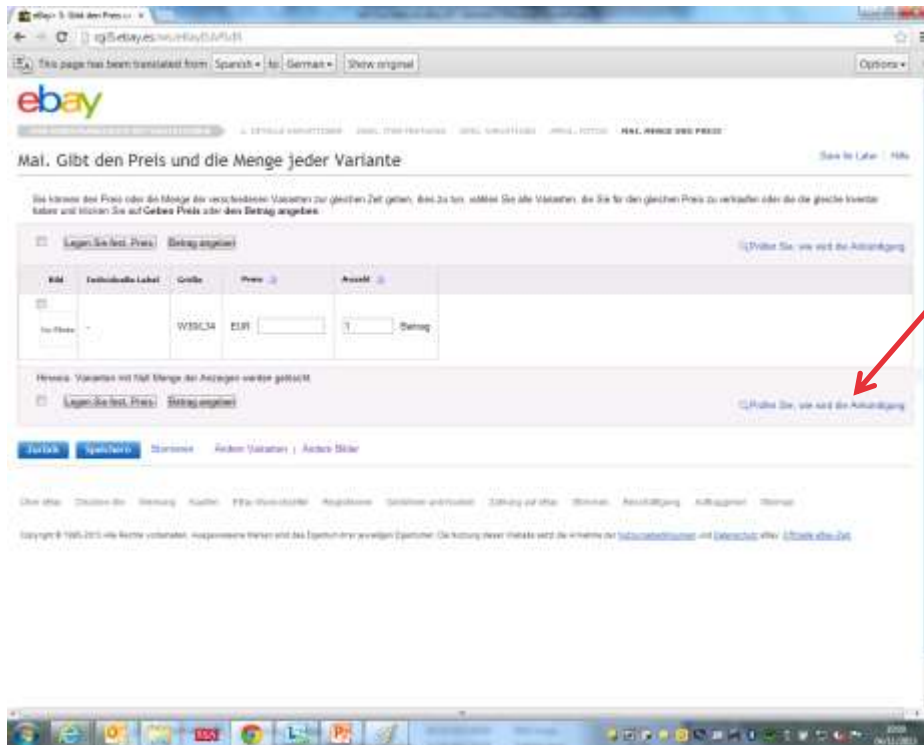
eBay > 5. Gibt den Preis u ×

cgi5.ebay.es

This page has been translated from Spanish to German Show original Options

ebay

Mal. Gibt den Preis und die Menge jeder Variante

Save to Later | Hilfe

Sie können den Preis oder die Menge der verschiedenen Varianten zur gleichen Zeit geben, dies zu tun, wählen Sie alle Varianten, die Sie für den gleichen Preis zu verkaufen oder die die gleiche Inventar haben und klicken Sie auf Geben Preis oder den Betrag angeben.

Legen Sie fest. Preis Betrag angeben

Prüfen Sie, wie wird die Ankündigung

| Bild | Individuelle Label | Größe | Preis | Anzahl |
|---|---|---|---|---|
| | - | W30L34 | EUR | 1 Betrag |

Hinweis: Varianten mit Null Menge der Anzeigen werden gelöscht.

Legen Sie fest. Preis Betrag angeben

Prüfen Sie, wie wird die Ankündigung

Zurück Speichern Stornieren Ändern Varianten | Ändern Bilder

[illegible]

Copyright © 1995-2013 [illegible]